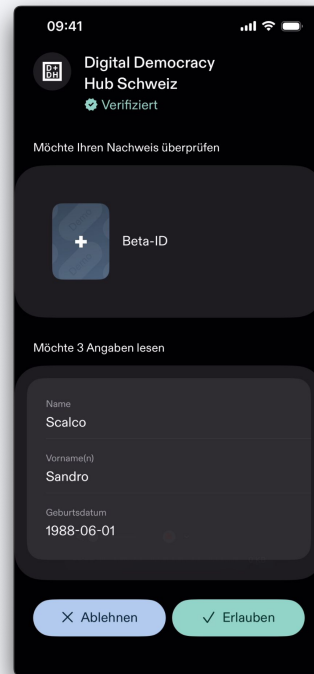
09:41

D+
DH

Digital Democracy Hub Schweiz
Verifiziert

Möchte Ihren Nachweis überprüfen

Beta-ID

Möchte 3 Angaben lesen

Name
Scalco

Vorname(n)
Sandro

Geburtsdatum
1988-06-01

✕ Ablehnen

✓ Erlauben